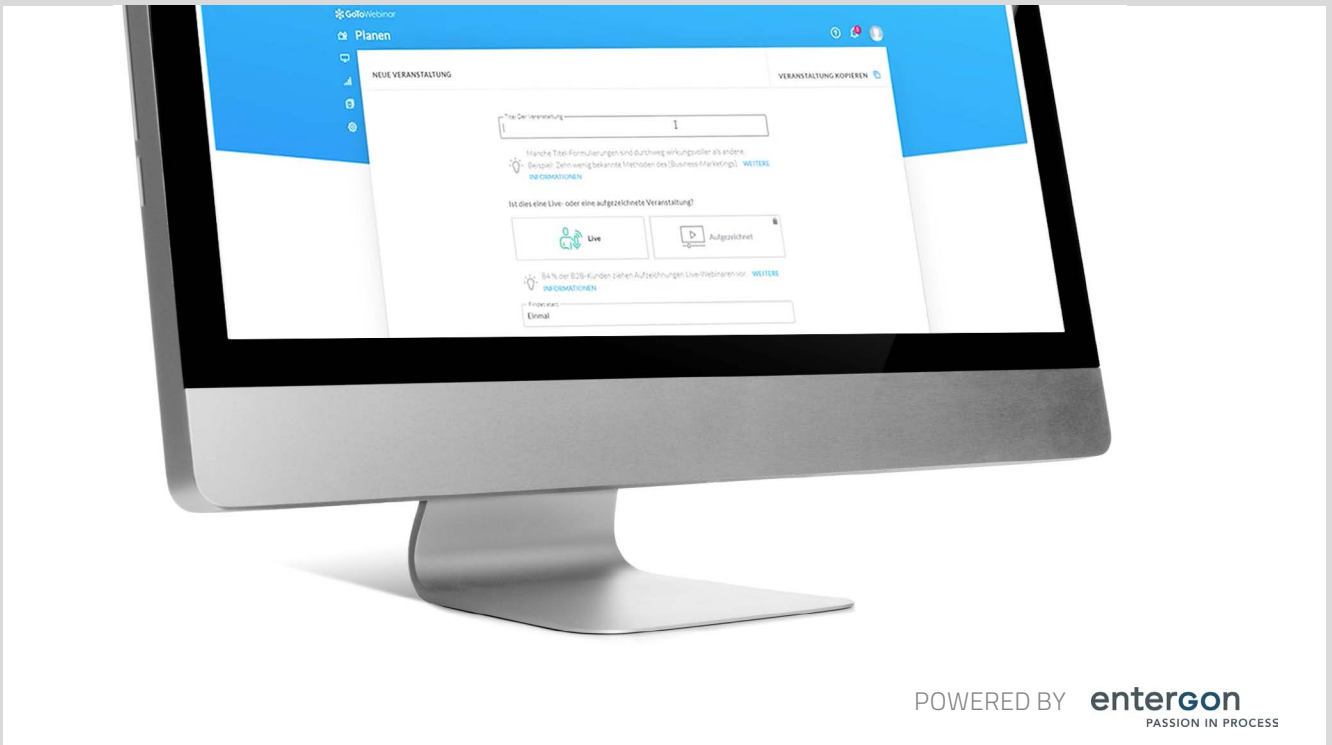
GoToWebinar

Planen

NEUE VERANSTALTUNG

VERANSTALTUNG KOPIEREN

Titel Der Veranstaltung

Manche Titel-Formulierungen sind durchweg wirkungsvoller als andere. Beispiel: Zehn wenig bekannte Methoden des [Business-Marketings]. WEITERE INFORMATIONEN

Ist dies eine Live- oder eine aufgezeichnete Veranstaltung?

Live

Aufgezeichnet

84 % der B2B-Kunden ziehen Aufzeichnungen Live-Webinaren vor. WEITERE INFORMATIONEN

Findet statt

Einmal

POWERED BY entergon PASSION IN PROCESS